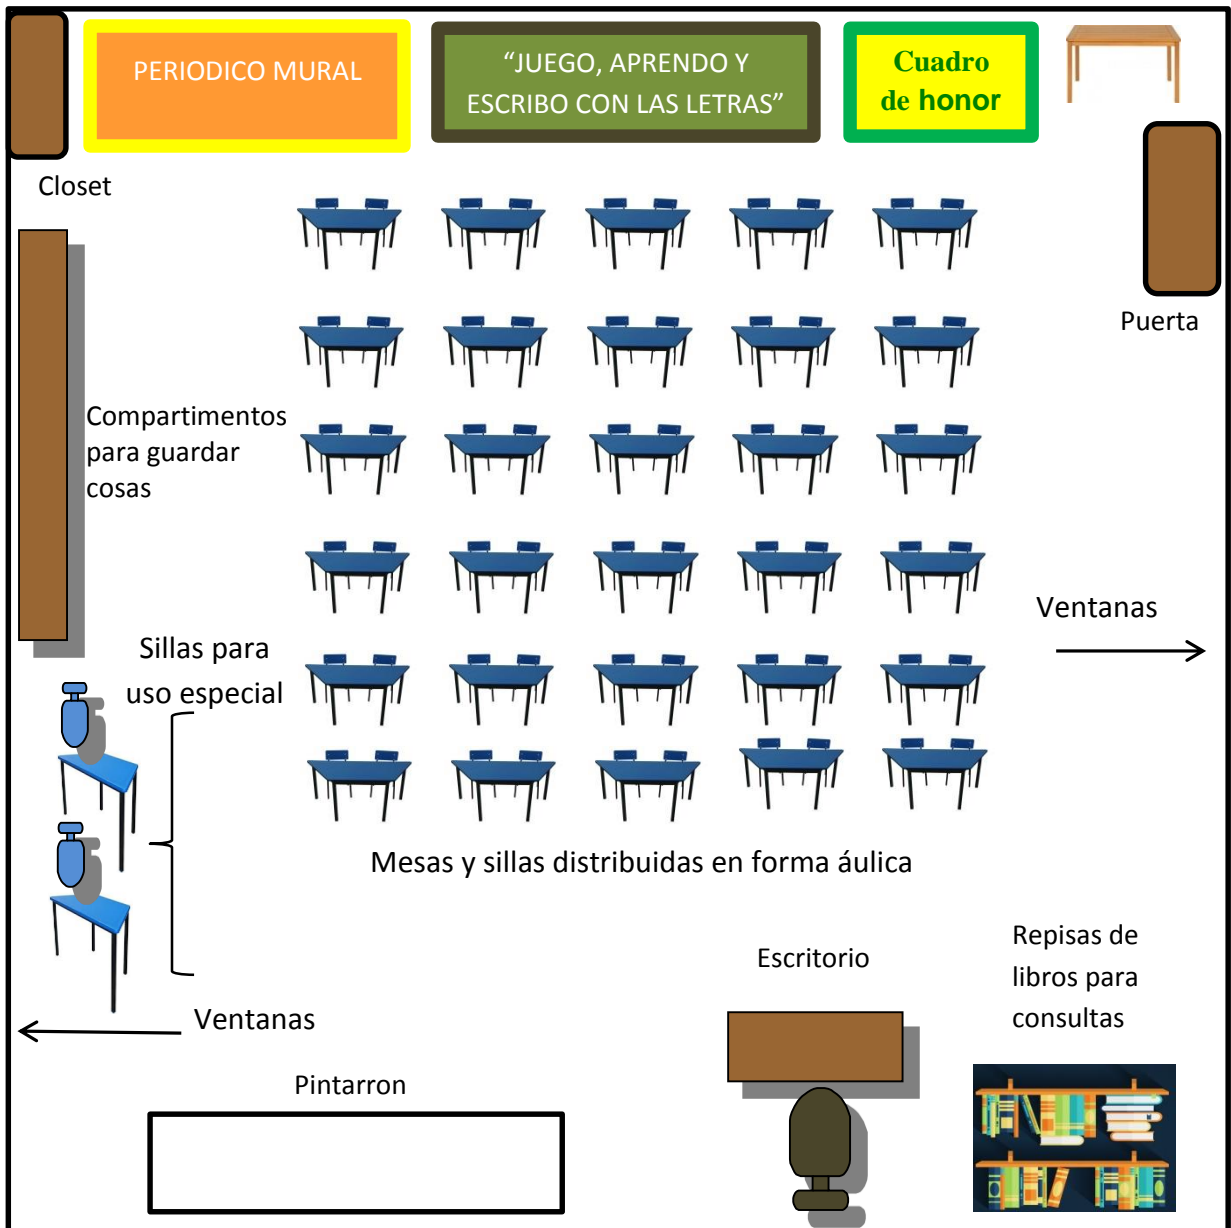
PERIODICO MURAL

“JUEGO, APRENDO Y ESCRIBO CON LAS LETRAS”

Cuadro de honor

Closet

Puerta

Compartimentos para guardar cosas

Ventanas

Sillas para uso especial

Mesas y sillas distribuidas en forma áulica

Escritorio

Repisas de libros para consultas

Ventanas

Pintarron